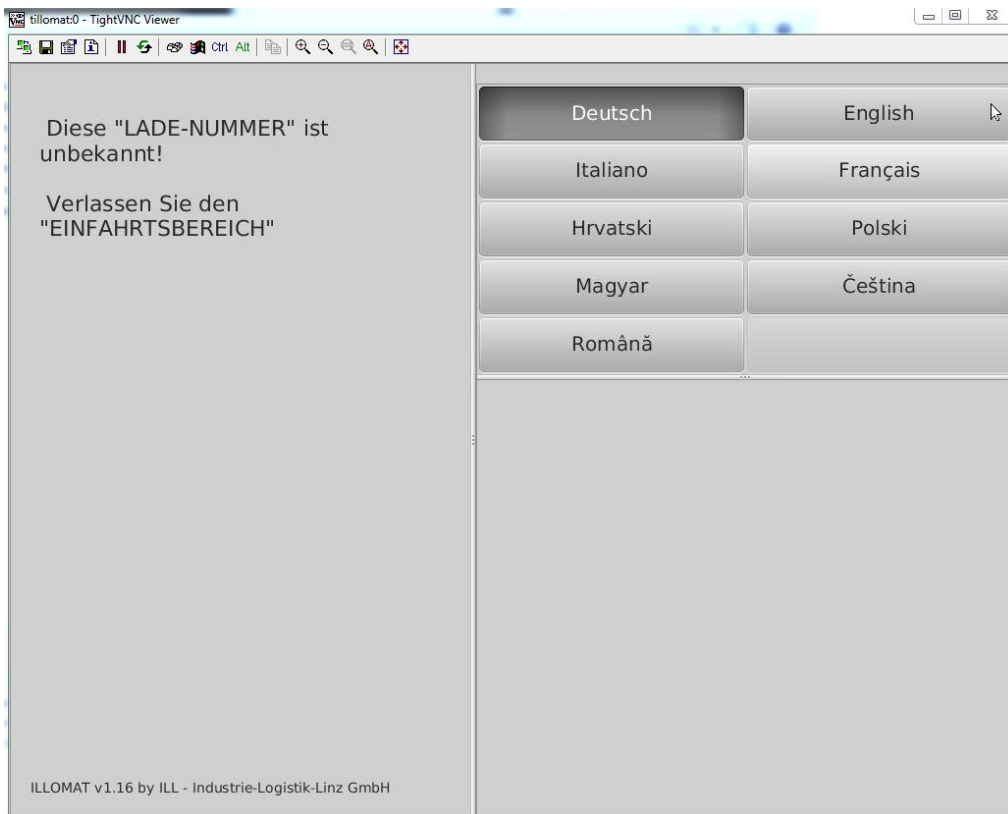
tillomat:0 - TightVNC Viewer

Ctrl Alt

Diese "LADE-NUMMER" ist unbekannt!

Verlassen Sie den "EINFAHRTSBEREICH"

| Deutsch | English |
|---|---|
| Italiano | Français |
| Hrvatski | Polski |
| Magyar | Čeština |
| Română | |

ILLOMAT v1.16 by ILL - Industrie-Logistik-Linz GmbH